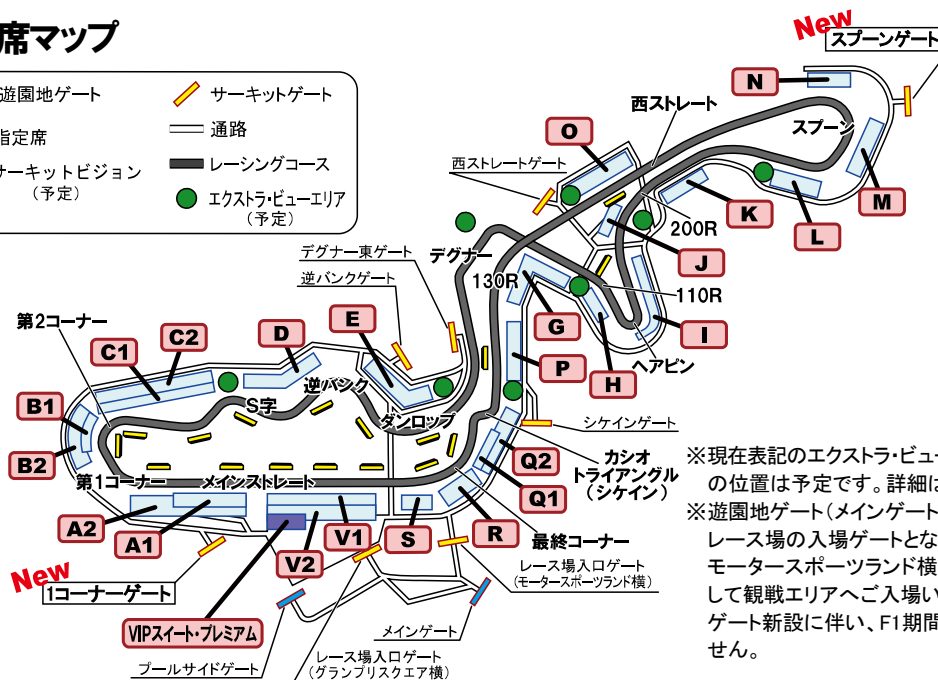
席マップ

遊園地ゲート
指定席
サーキットビジョン（予定）
サーキットゲート
通路
レーシングコース
エクストラ・ビューエリア（予定）

New
スプーンゲート
N
西ストレート
スプーン
O
西ストレートゲート
M
K
L
200R
J
デグナー東ゲート
デグナー
逆バンクゲート
130R
110R
I
G
E
D
C2
C1
第2コーナー
B1
B2
P
H
ヘアピン
逆バンク
S字
ダンロップ
シケインゲート
カシオ
トライアングル
（シケイン）
Q2
Q1
第1コーナー
メインストレート
A2
A1
V1
S
R
最終コーナー
V2
New
1コーナーゲート
レース場入口ゲート
（モータースポーツランド横）
VIPスイート・プレミアム
メインゲート
プールサイドゲート
レース場入口ゲート
（グランプリスクエア横）

※現在表記のエクストラ・ビュー
の位置は予定です。詳細は
※遊園地ゲート（メインゲート
レース場の入場ゲートとな
モータースポーツランド横
して観戦エリアへご入場い
ゲート新設に伴い、F1期間
せん。